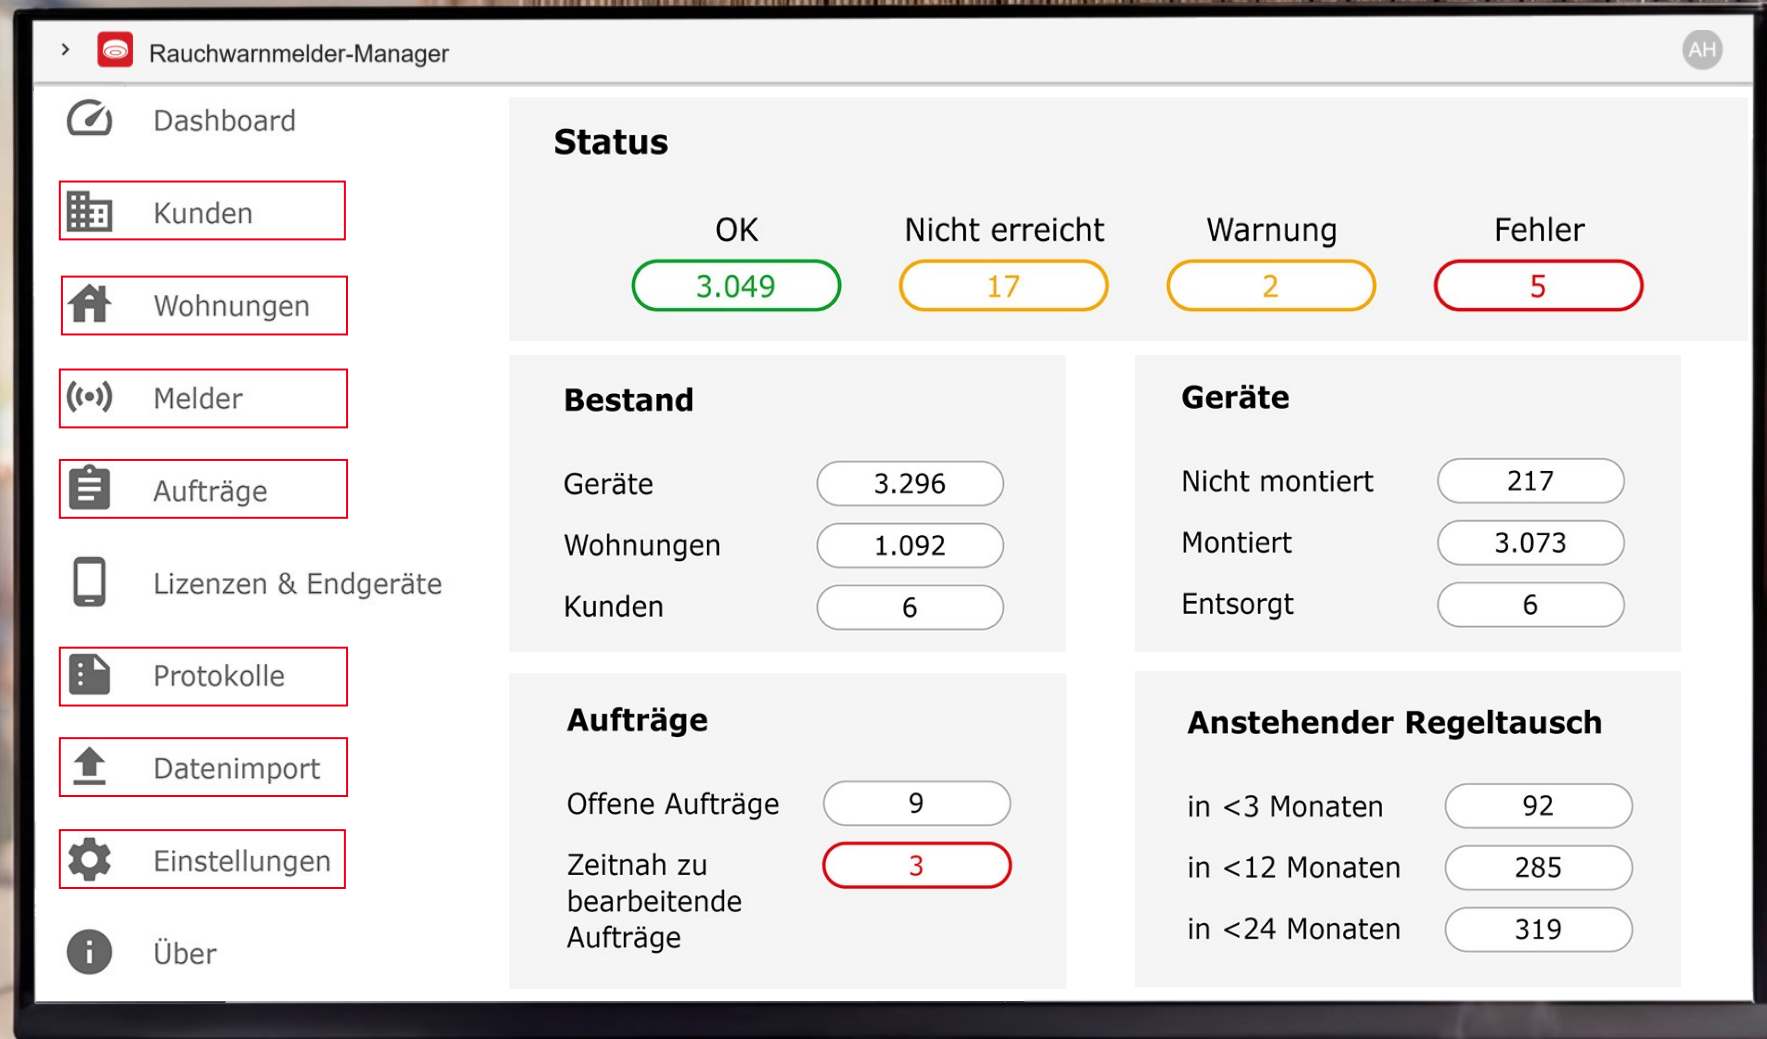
Rauchwarnmelder-Manager

AH

Dashboard
Kunden
Wohnungen
Melder
Aufträge
Lizenzen & Endgeräte
Protokolle
Datenimport
Einstellungen
Über

Status

| OK | Nicht erreicht | Warnung | Fehler |
|---|---|---|---|
| 3.049 | 17 | 2 | 5 |

Bestand

| | |
|---|---|
| Geräte | 3.296 |
| Wohnungen | 1.092 |
| Kunden | 6 |

Geräte

| | |
|---|---|
| Nicht montiert | 217 |
| Montiert | 3.073 |
| Entsorgt | 6 |

Aufträge

| | |
|---|---|
| Offene Aufträge | 9 |
| Zeitnah zu bearbeitende Aufträge | 3 |

Anstehender Regeltausch

| | |
|---|---|
| in <3 Monaten | 92 |
| in <12 Monaten | 285 |
| in <24 Monaten | 319 |